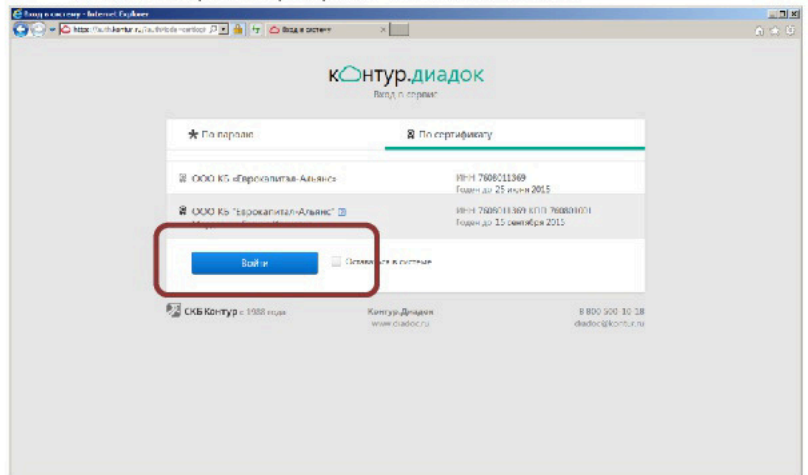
Вход в систему - Internet Explorer
https://auth.kontur.ru/?back=diadoc-kontur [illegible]
Вход в систему

контур.диадок
Вход в сервис

По паролю
По сертификату

ООО КБ «Еврокапитал-Альянс»
ИНН 7606011369
Годен до 25 июня 2015

ООО КБ "Еврокапитал-Альянс"
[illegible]
ИНН 7606011369 КПП 760601001
Годен до 15 сентября 2015

Войти
Оставаться в системе

СКБ Контур с 1988 года
Контур.Диадок
www.diadoc.ru
8 800 500 10 18
diadoc@kontur.ru